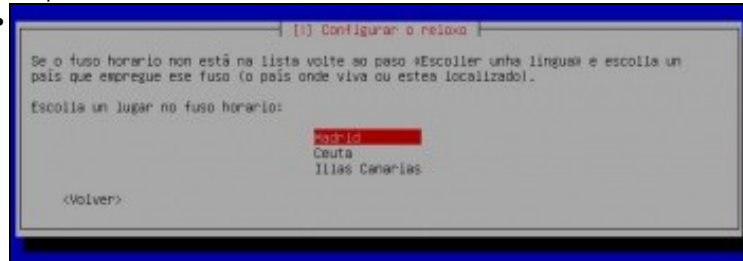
[!] Configurar o reloxo

Se o fuso horario non está na lista volte ao paso «Escoller unha lingua» e escolla un país que empregue ese fuso (o país onde viva ou estea localizado).

Escolla un lugar no fuso horario:

Madrid
Ceuta
Illas Canarias

<Volver>